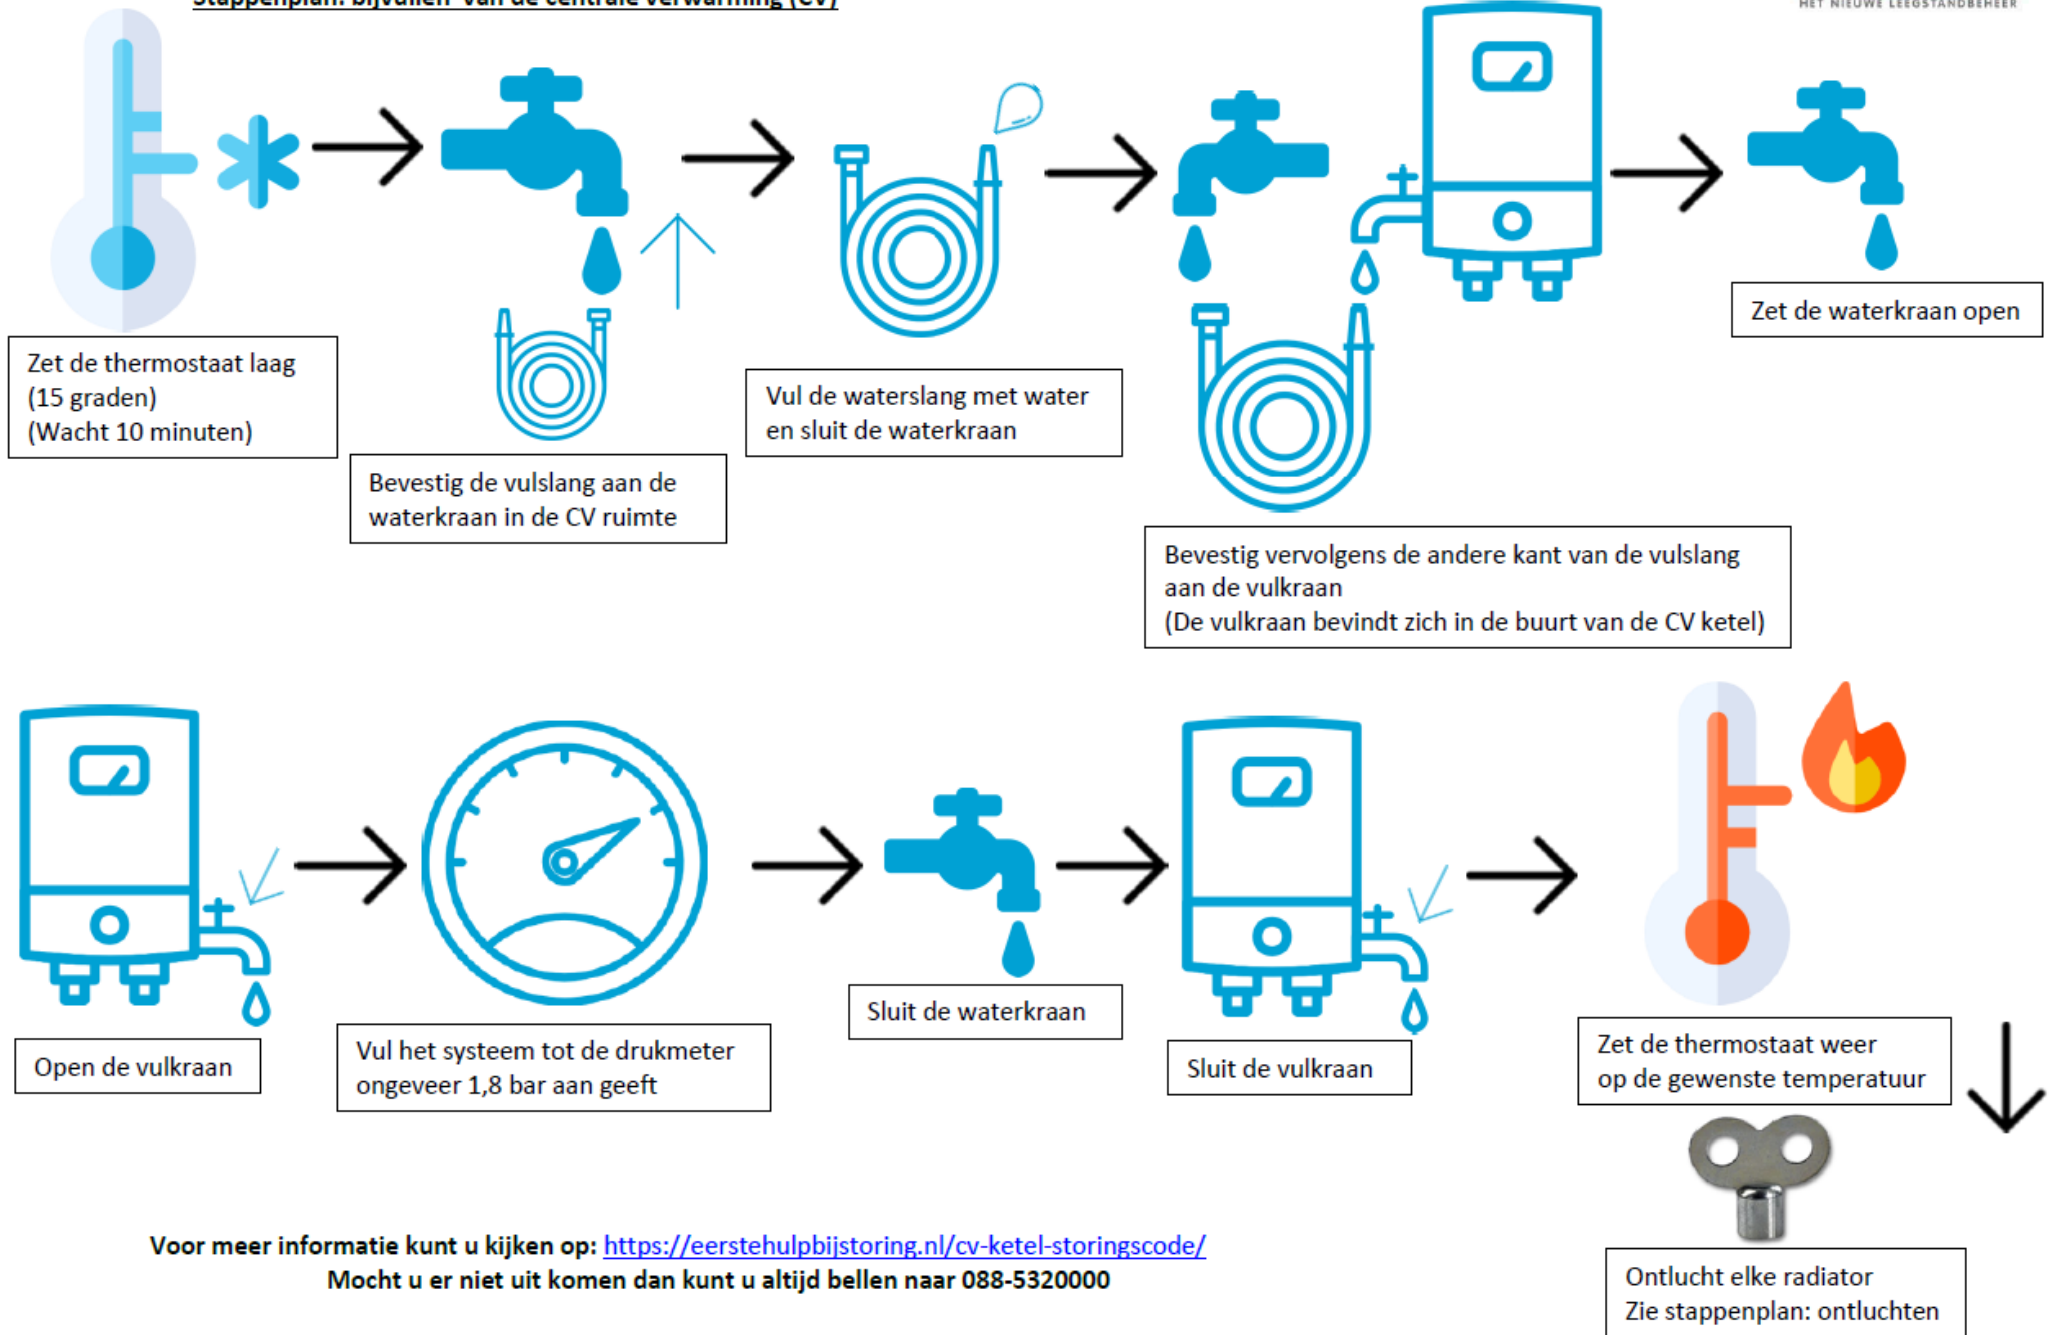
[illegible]

HET NIEUWE LEEGSTANDBEHEER

Zet de thermostaat laag (15 graden) (Wacht 10 minuten)

Bevestig de vulslang aan de waterkraan in de CV ruimte

Vul de waterslang met water en sluit de waterkraan

Bevestig vervolgens de andere kant van de vulslang aan de vulkraan (De vulkraan bevindt zich in de buurt van de CV ketel)

Zet de waterkraan open

Open de vulkraan

Vul het systeem tot de drukmeter ongeveer 1,8 bar aan geeft

Sluit de waterkraan

Sluit de vulkraan

Zet de thermostaat weer op de gewenste temperatuur

Ontlucht elke radiator
Zie stappenplan: ontluchten

Voor meer informatie kunt u kijken op: https://eerstehulpbijstoring.nl/cv-ketel-storingscode/
Mocht u er niet uit komen dan kunt u altijd bellen naar 088-5320000